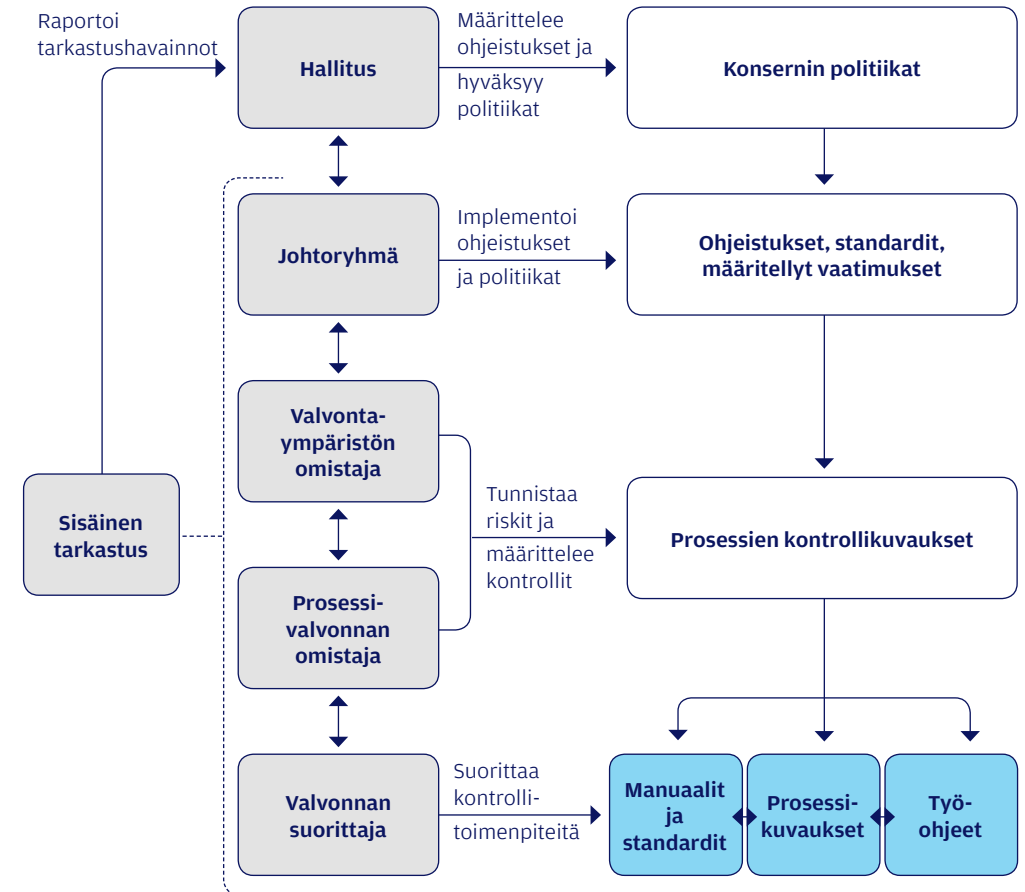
Raportoi tarkastushavainnot

Hallitus

Määrittelee ohjeistukset ja hyväksyy politiikat

Konsernin politiikat

Johtoryhmä

Implementoi ohjeistukset ja politiikat

Ohjeistukset, standardit, määritellyt vaatimukset

Valvontaympäristön omistaja

Sisäinen tarkastus

Tunnistaa riskit ja määrittelee kontrollit

Prosessien kontrollikuvaukset

Prosessivalvonnan omistaja

Valvonnan suorittaja

Suorittaa kontrollitoimenpiteitä

Manuaalit ja standardit

Prosessikuvaukset

Työohjeet